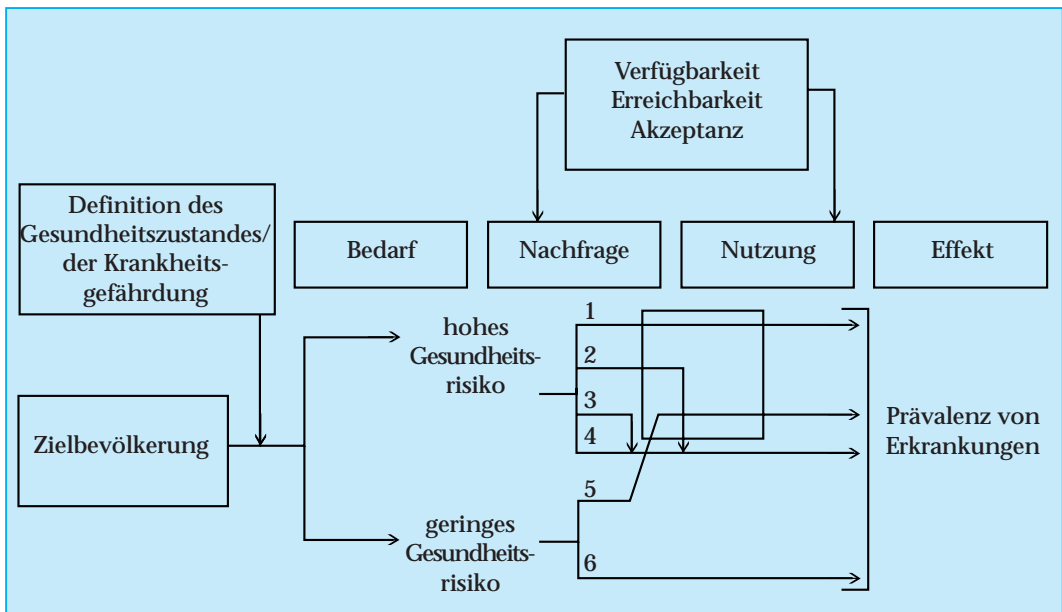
Verfügbarkeit
Erreichbarkeit
Akzeptanz

Definition des Gesundheitszustandes/ der Krankheitsgefährdung

Bedarf

Nachfrage

Nutzung

Effekt

hohes Gesundheitsrisiko

1

2

3

4

Zielbevölkerung

5

6

geringes Gesundheitsrisiko

Prävalenz von Erkrankungen